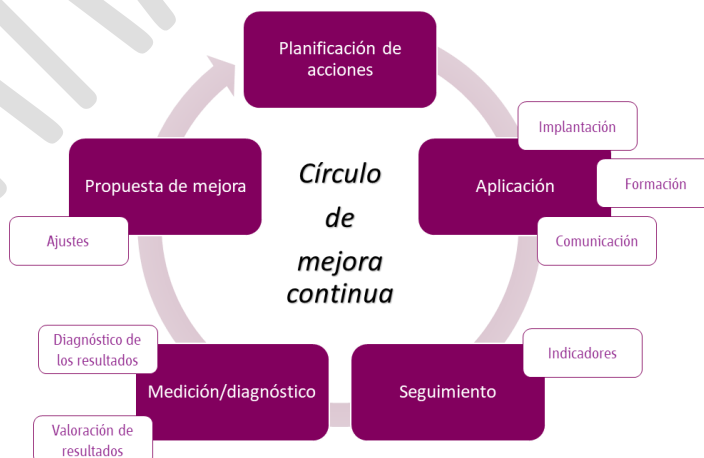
Planificación de acciones

Implantación

Aplicación

Formación

Comunicación

Indicadores

Seguimiento

Medición/diagnóstico

Diagnóstico de los resultados

Valoración de resultados

Propuesta de mejora

Ajustes

Círculo de mejora continua